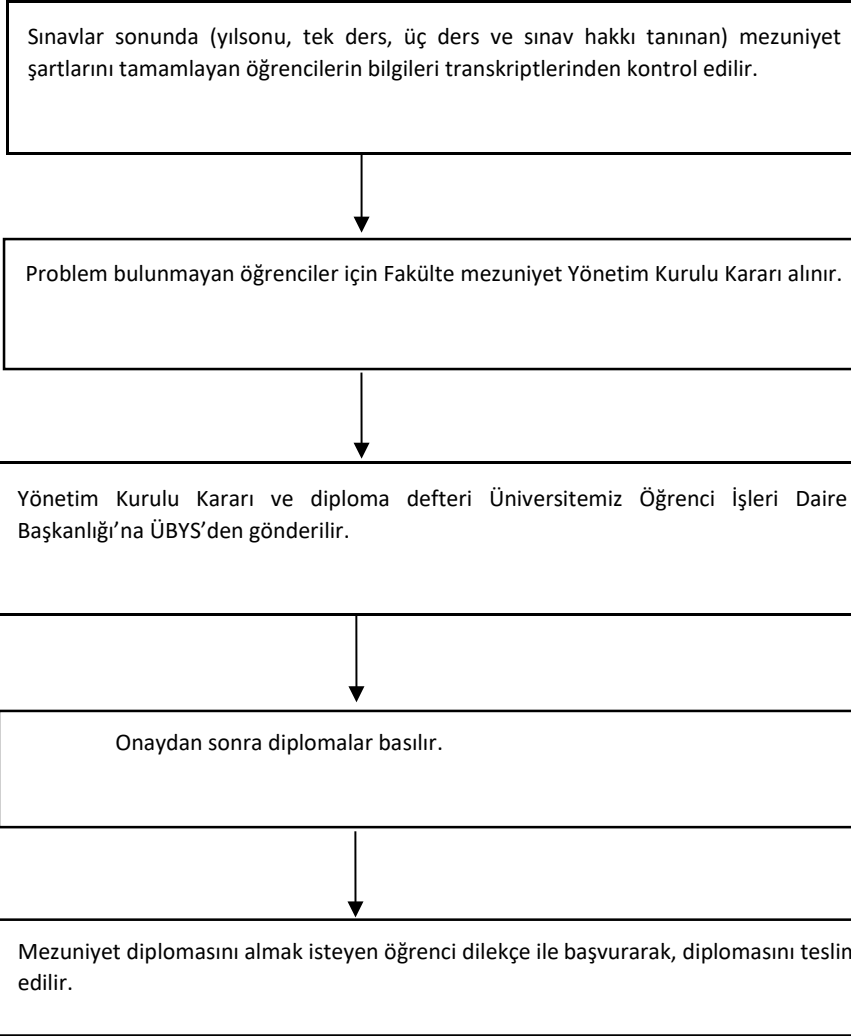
Sınavlar sonunda (yılsonu, tek ders, üç ders ve sınav hakkı tanınan) mezuniyet şartlarını tamamlayan öğrencilerin bilgileri transkriptlerinden kontrol edilir.

Problem bulunmayan öğrenciler için Fakülte mezuniyet Yönetim Kurulu Kararı alınır.

Yönetim Kurulu Kararı ve diploma defteri Üniversitemiz Öğrenci İşleri Daire Başkanlığı'na ÜBYS'den gönderilir.

Onaydan sonra diplomalar basılır.

Mezuniyet diplomasını almak isteyen öğrenci dilekçe ile başvurarak, diplomasını teslin edilir.